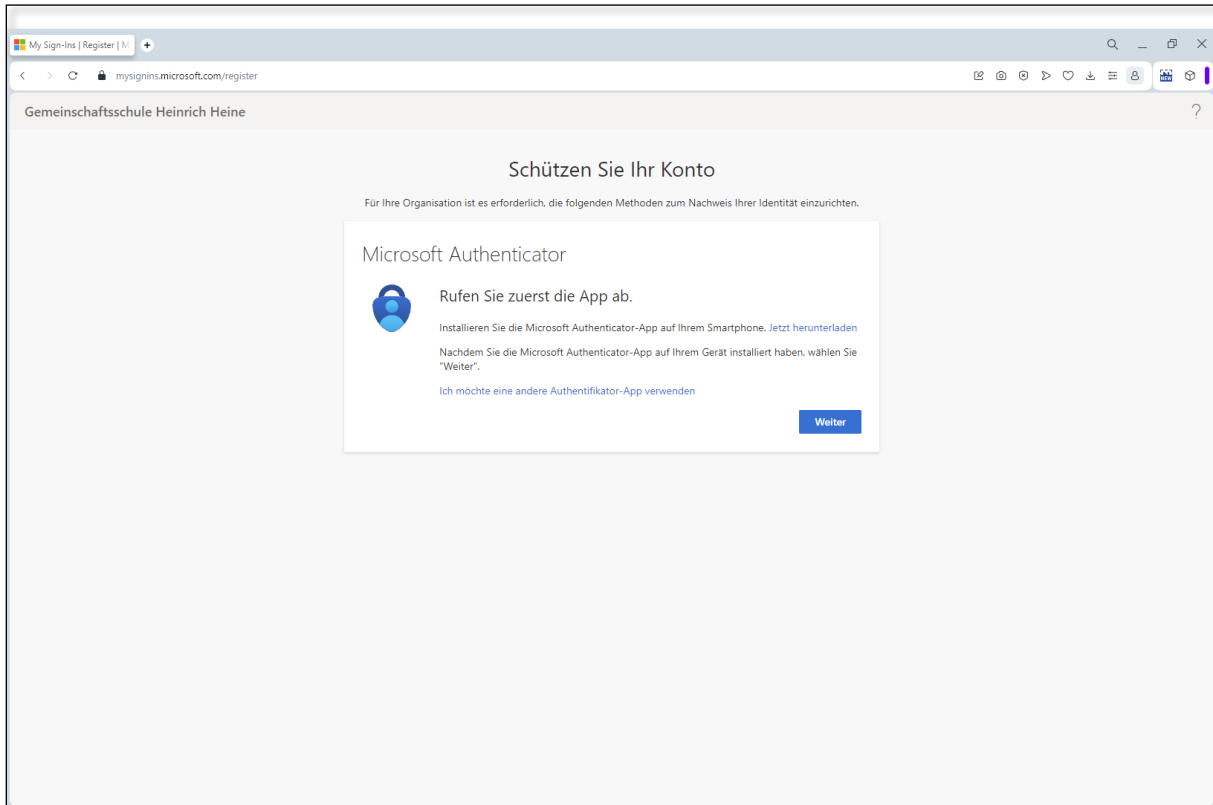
My Sign-Ins | Register | M

mysignins.microsoft.com/register

Gemeinschaftsschule Heinrich Heine

?

Schützen Sie Ihr Konto

Für Ihre Organisation ist es erforderlich, die folgenden Methoden zum Nachweis Ihrer Identität einzurichten.

Microsoft Authenticator

Rufen Sie zuerst die App ab.

Installieren Sie die Microsoft Authenticator-App auf Ihrem Smartphone. Jetzt herunterladen

Nachdem Sie die Microsoft Authenticator-App auf Ihrem Gerät installiert haben, wählen Sie "Weiter".

Ich möchte eine andere Authentifikator-App verwenden

Weiter